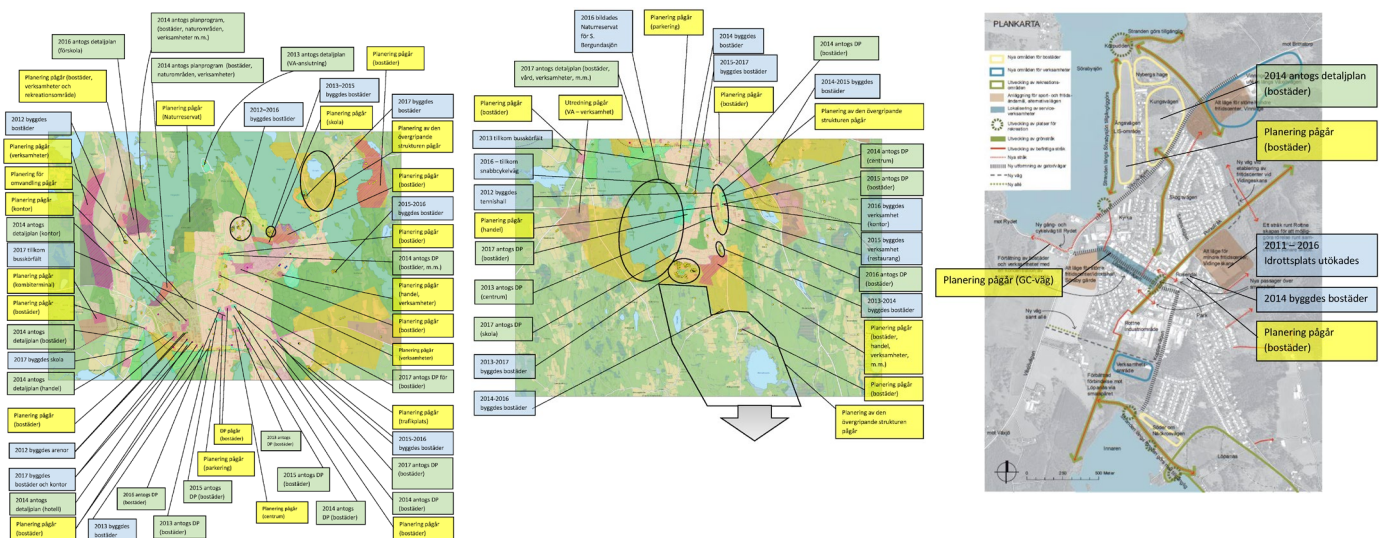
2016 antogs detaljplan (förskola)

2014 antogs planprogram, (bostäder, naturområden, verksamheter m.m.)

2014 antogs planprogram (bostäder, naturområden, verksamheter)

Planering pågår (bostäder, verksamheter och rekreationsområde)

Planering pågår (Naturreservat)

2013 antogs detaljplan (VA-anslutning)

Planering pågår (bostäder)

2013–2015 byggdes bostäder

2012–2016 byggdes bostäder

Planering pågår (skola)

2017 byggdes bostäder

2012 byggdes bostäder

Planering pågår (verksamheter)

Planering av den övergripande strukturen pågår

Planering för omvandling pågår

Planering pågår (bostäder)

Planering pågår (kontor)

2015-2016 byggdes bostäder

2014 antogs detaljplan (kontor)

Planering pågår (bostäder)

2017 tillkom busskörfält

2014 antogs DP (bostäder, m.m.)

Planering pågår (kombiterminal)

Planering pågår (handel, verksamheter)

Planering pågår (bostäder)

Planering pågår (bostäder)

2014 antogs detaljplan (bostäder)

Planering pågår (verksamheter)

2017 byggdes skola

2017 antogs DP för (bostäder)

2014 antogs detaljplan (handel)

Planering pågår (bostäder)

Planering pågår (trafikplats)

DP pågår (bostäder)

2014 antogs DP (bostäder)

2012 byggdes arenor

2015-2016 byggdes bostäder

Planering pågår (parkering)

2017 byggdes bostäder och kontor

2017 antogs DP (bostäder)

2015 antogs DP (bostäder)

2016 antogs DP (bostäder)

2015 antogs DP (bostäder)

2014 antogs detaljplan (hotell)

2014 antogs DP (bostäder)

Planering pågår (centrum)

2014 antogs DP (bostäder)

Planering pågår (bostäder)

2013 byggdes bostäder

2013 antogs DP (bostäder)

Planering pågår (bostäder)

2016 bildades Naturreservat för S. Bergundasjön

Planering pågår (parkering)

2014 byggdes bostäder

2014 antogs DP (bostäder)

2017 antogs detaljplan (bostäder, vård, verksamheter, m.m.)

2015–2017 byggdes bostäder

2014-2015 byggdes bostäder

Planering pågår (bostäder)

Utredning pågår (VA – verksamhet)

Planering pågår (bostäder)

Planering av den övergripande strukturen pågår

2013 tillkom busskörfält

2014 antogs DP (centrum)

2016 – tillkom snabbcykelväg

2015 antogs DP (bostäder)

2012 byggdes tennishall

2016 byggdes verksamhet (kontor)

Planering pågår (handel)

2015 byggdes verksamhet (restaurang)

2017 antogs DP (bostäder)

2016 antogs DP (bostäder)

2013 antogs DP (centrum)

2013-2014 byggdes bostäder

2017 antogs DP (skola)

Planering pågår (bostäder, handel, verksamheter, m.m.)

2013-2017 byggdes bostäder

Planering pågår (bostäder)

2014-2016 byggdes bostäder

Planering av den övergripande strukturen pågår

PLANKARTA

2014 antogs detaljplan (bostäder)

Planering pågår (bostäder)

2011 – 2016 Idrottsplats utökades

Planering pågår (GC-väg)

2014 byggdes bostäder

Planering pågår (bostäder)